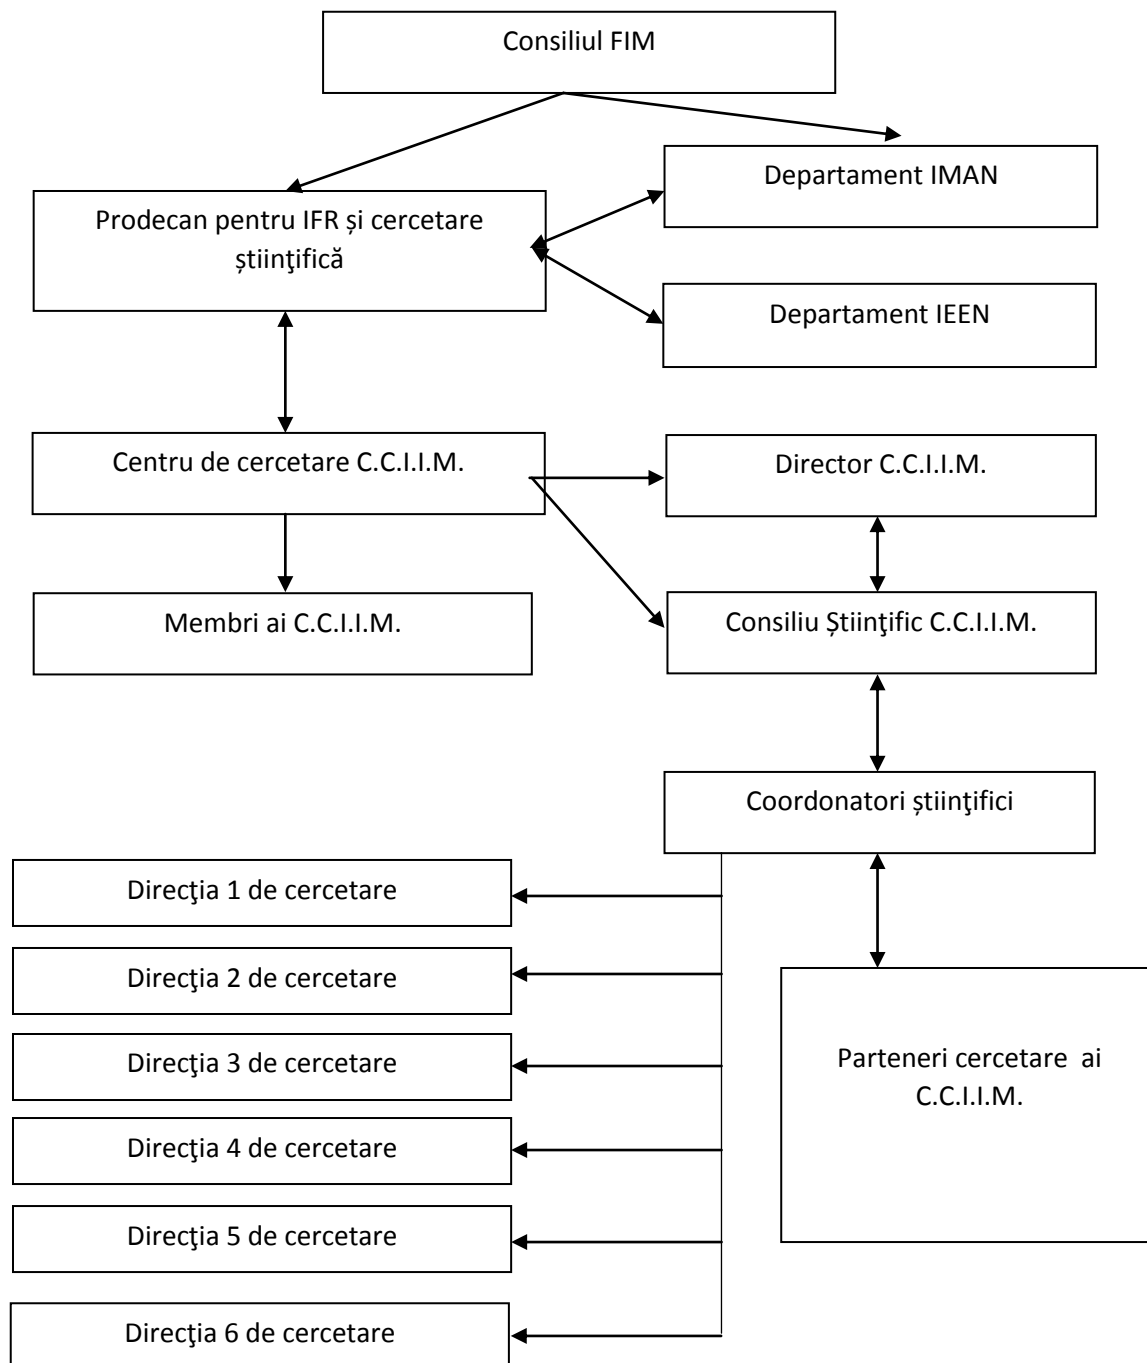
Consiliul FIM

Prodecan pentru IFR și cercetare științifică

Departament IMAN

Departament IEEN

Centru de cercetare C.C.I.I.M.

Director C.C.I.I.M.

Membri ai C.C.I.I.M.

Consiliu Științific C.C.I.I.M.

Coordonatori științifici

Direcţia 1 de cercetare

Direcţia 2 de cercetare

Direcţia 3 de cercetare

Direcţia 4 de cercetare

Direcţia 5 de cercetare

Direcţia 6 de cercetare

Parteneri cercetare ai C.C.I.I.M.